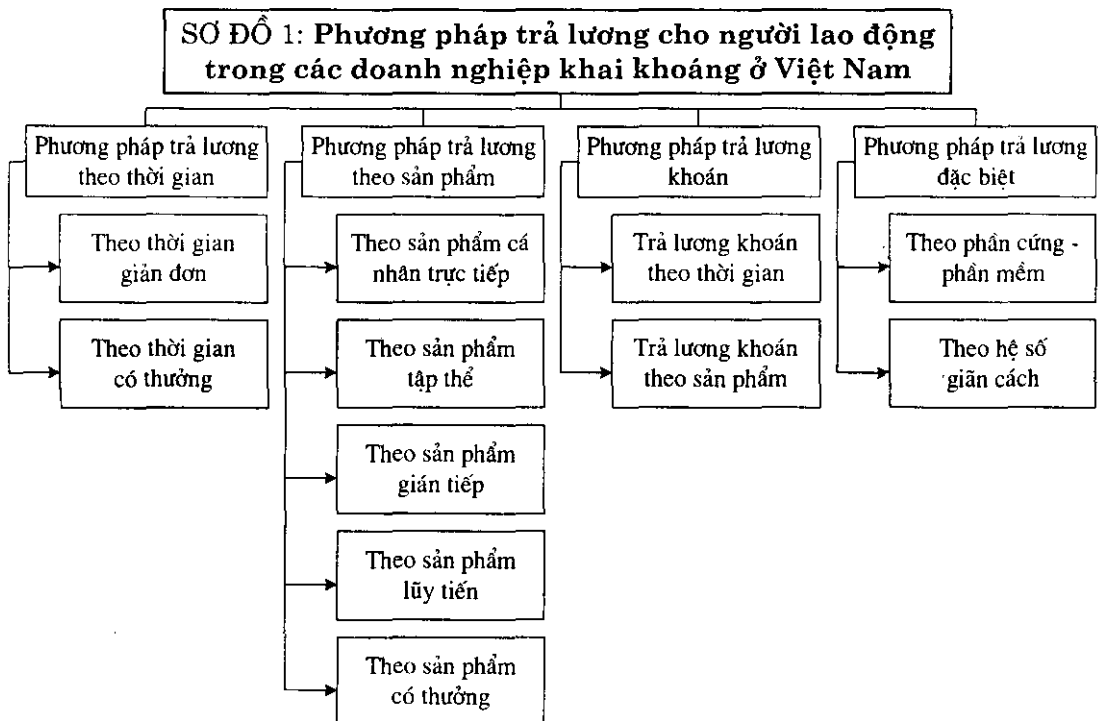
SƠ ĐỒ 1: Phương pháp trả lương cho người lao động trong các doanh nghiệp khai khoáng ở Việt Nam

Phương pháp trả lương theo thời gian

Theo thời gian giản đơn

Theo thời gian có thưởng

Phương pháp trả lương theo sản phẩm

Theo sản phẩm cá nhân trực tiếp

Theo sản phẩm tập thể

Theo sản phẩm gián tiếp

Theo sản phẩm lũy tiến

Theo sản phẩm có thưởng

Phương pháp trả lương khoán

Trả lương khoán theo thời gian

Trả lương khoán theo sản phẩm

Phương pháp trả lương đặc biệt

Theo phần cứng - phần mềm

Theo hệ số giãn cách